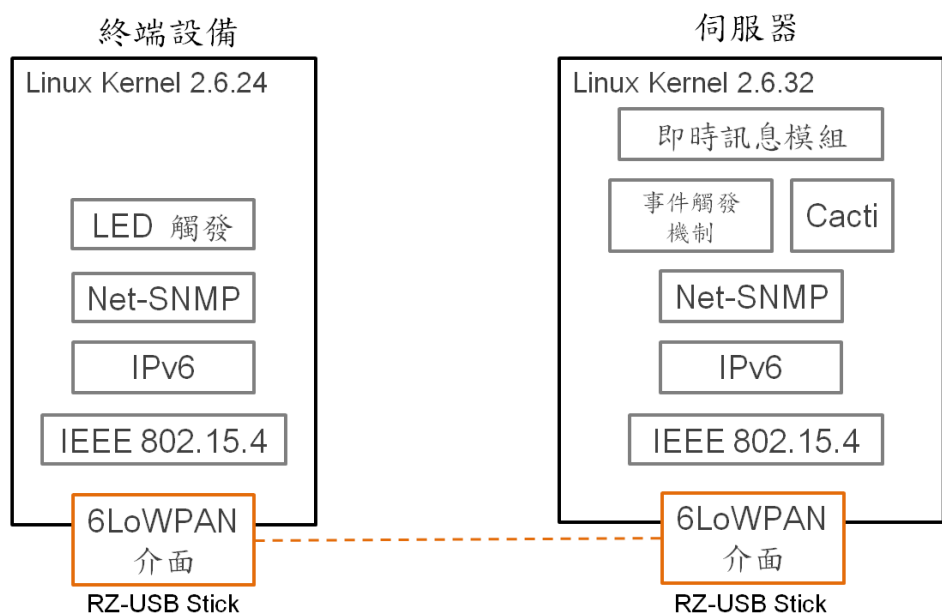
終端設備

Linux Kernel 2.6.24

LED 觸發

Net-SNMP

IPv6

IEEE 802.15.4

6LoWPAN 介面

RZ-USB Stick

伺服器

Linux Kernel 2.6.32

即時訊息模組

事件觸發機制

Cacti

Net-SNMP

IPv6

IEEE 802.15.4

6LoWPAN 介面

RZ-USB Stick